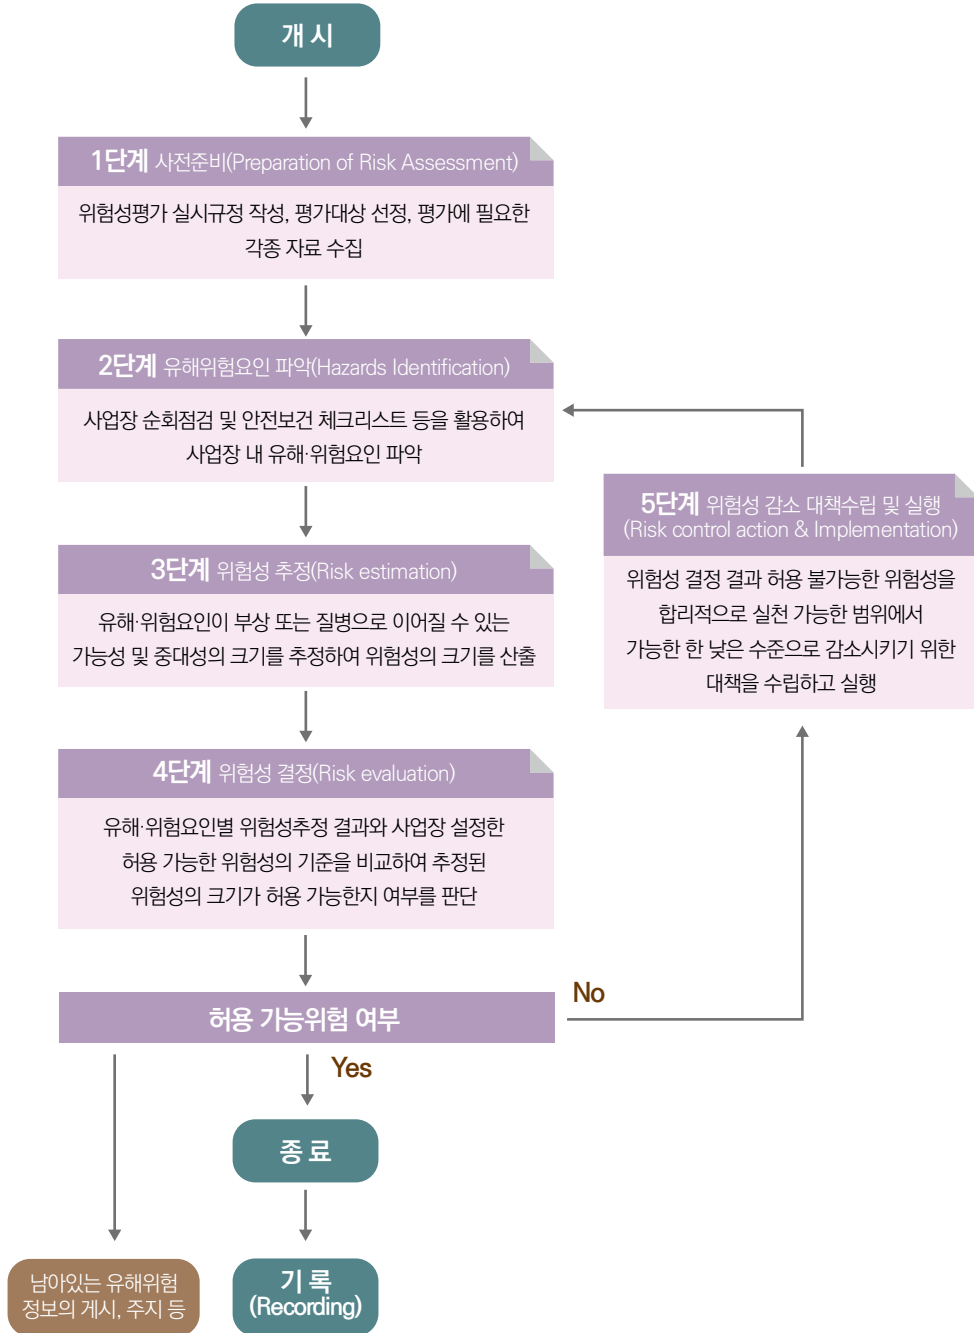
개 시

1단계 사전준비(Preparation of Risk Assessment)

위험성평가 실시규정 작성, 평가대상 선정, 평가에 필요한 각종 자료 수집

2단계 유해위험요인 파악(Hazards Identification)

사업장 순회점검 및 안전보건 체크리스트 등을 활용하여 사업장 내 유해·위험요인 파악

3단계 위험성 추정(Risk estimation)

유해·위험요인이 부상 또는 질병으로 이어질 수 있는 가능성 및 중대성의 크기를 추정하여 위험성의 크기를 산출

4단계 위험성 결정(Risk evaluation)

유해·위험요인별 위험성추정 결과와 사업장 설정한 허용 가능한 위험성의 기준을 비교하여 추정된 위험성의 크기가 허용 가능한지 여부를 판단

5단계 위험성 감소 대책수립 및 실행 (Risk control action & Implementation)

위험성 결정 결과 허용 불가능한 위험성을 합리적으로 실천 가능한 범위에서 가능한 한 낮은 수준으로 감소시키기 위한 대책을 수립하고 실행

허용 가능위험 여부

No

Yes

종 료

남아있는 유해위험 정보의 게시, 주지 등

기 록 (Recording)